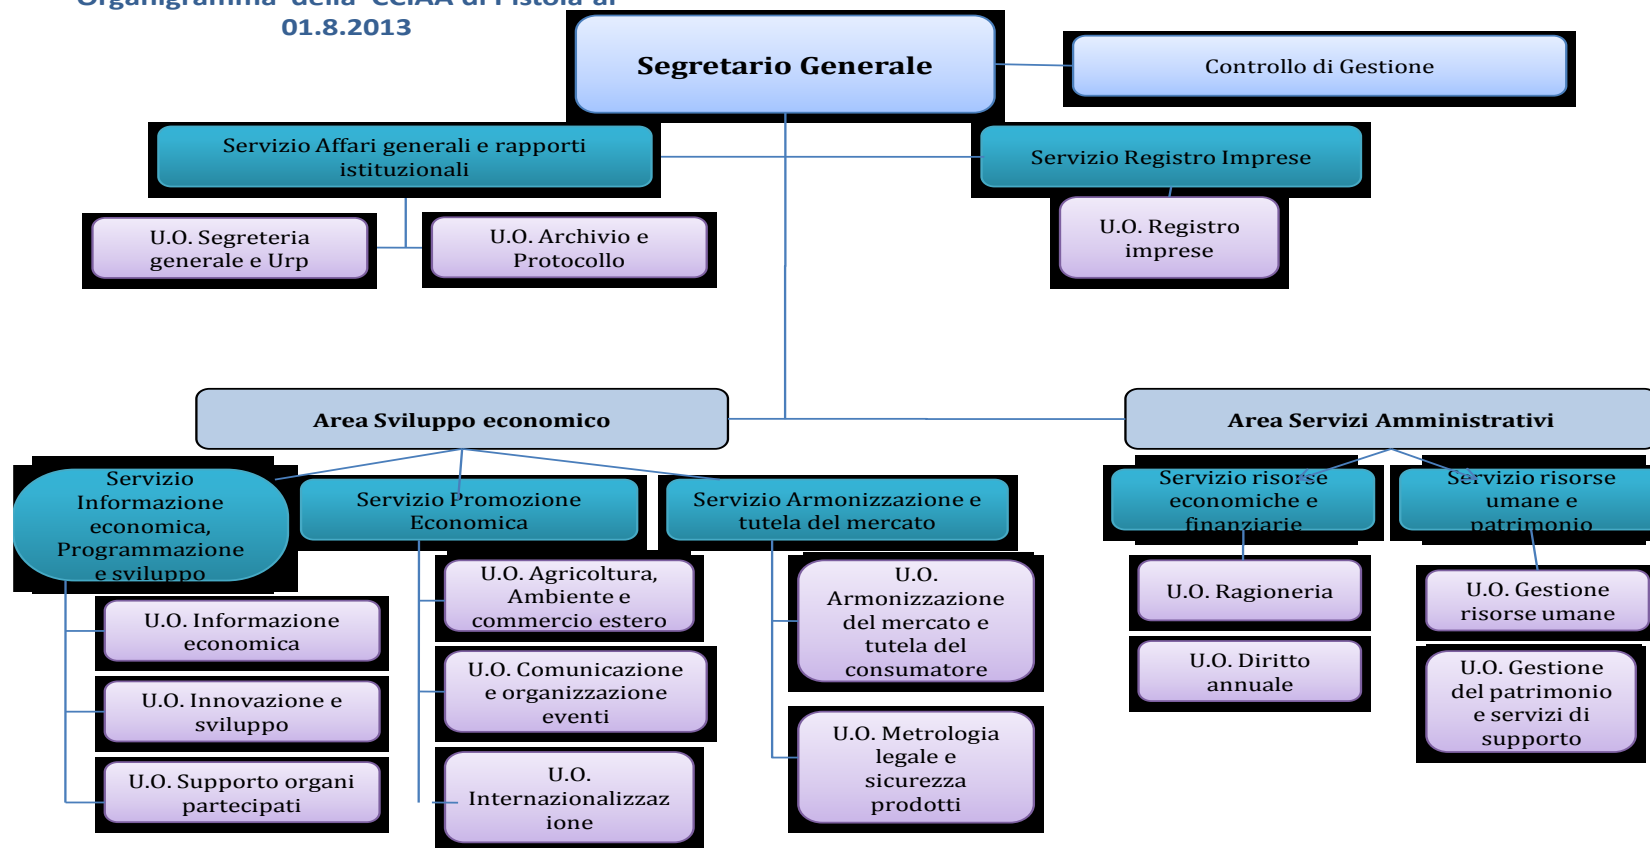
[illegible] 01.8.2013

Segretario Generale

Controllo di Gestione

Servizio Affari generali e rapporti istituzionali

Servizio Registro Imprese

U.O. Segreteria generale e Urp

U.O. Archivio e Protocollo

U.O. Registro imprese

Area Sviluppo economico

Area Servizi Amministrativi

Servizio Informazione economica, Programmazione e sviluppo

Servizio Promozione Economica

Servizio Armonizzazione e tutela del mercato

Servizio risorse economiche e finanziarie

Servizio risorse umane e patrimonio

U.O. Informazione economica

U.O. Innovazione e sviluppo

U.O. Supporto organi partecipati

U.O. Agricoltura, Ambiente e commercio estero

U.O. Comunicazione e organizzazione eventi

U.O. Internazionalizzazione

U.O. Armonizzazione del mercato e tutela del consumatore

U.O. Metrologia legale e sicurezza prodotti

U.O. Ragioneria

U.O. Diritto annuale

U.O. Gestione risorse umane

U.O. Gestione del patrimonio e servizi di supporto